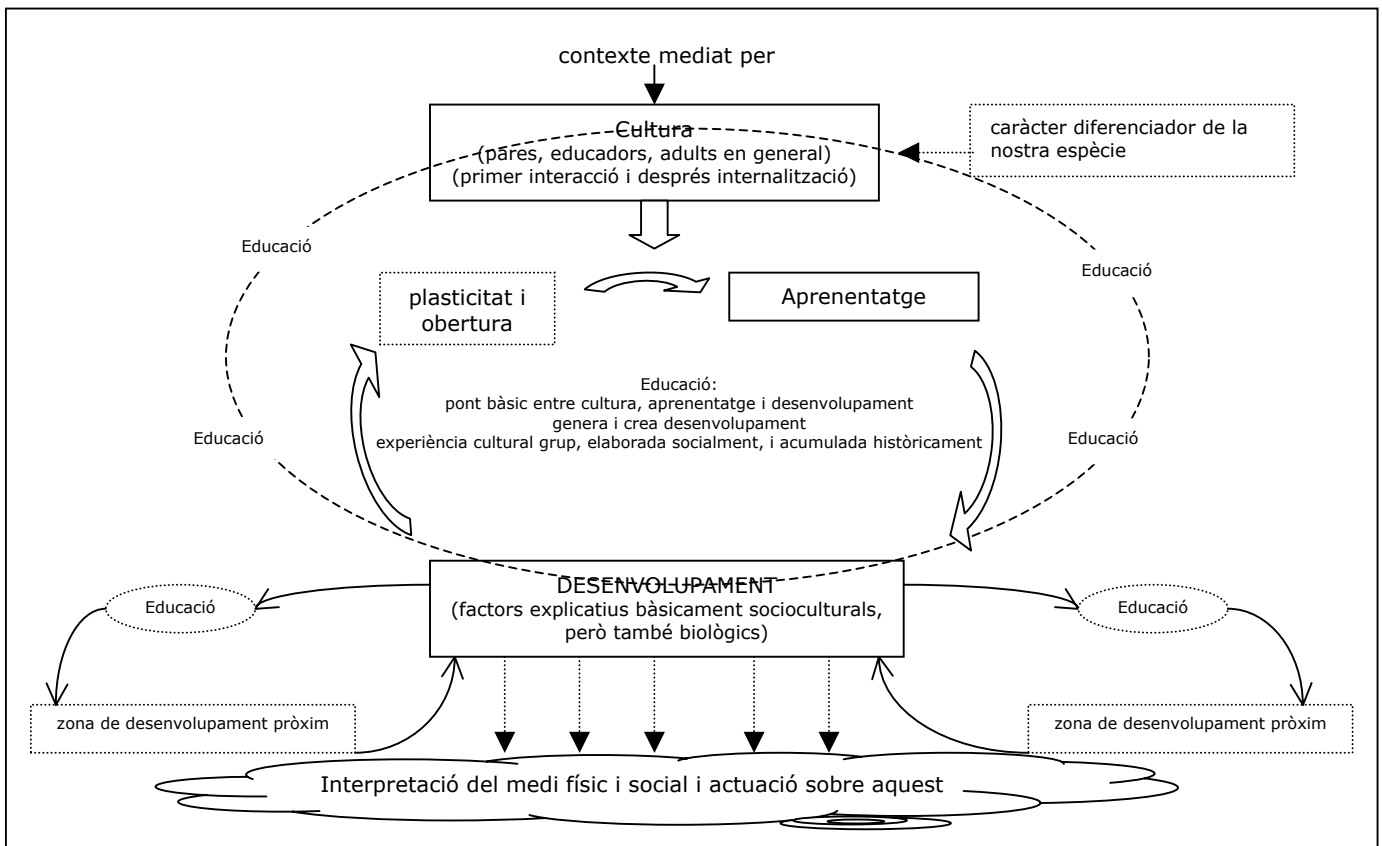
contexte mediat per

Cultura
(pares, educadors, adults en general)
(primer interacció i després internalització)

caràcter diferenciador de la nostra espècie

Educació

Educació

plasticitat i obertura

Aprenentatge

Educació:
pont bàsic entre cultura, aprenentatge i desenvolupament
genera i crea desenvolupament
experiència cultural grup, elaborada socialment, i acumulada històricament

Educació

Educació

DESENVOLUPAMENT
(factors explicatius bàsicament socioculturals, però també biològics)

Educació

Educació

zona de desenvolupament pròxim

zona de desenvolupament pròxim

Interpretació del medi físic i social i actuació sobre aquest